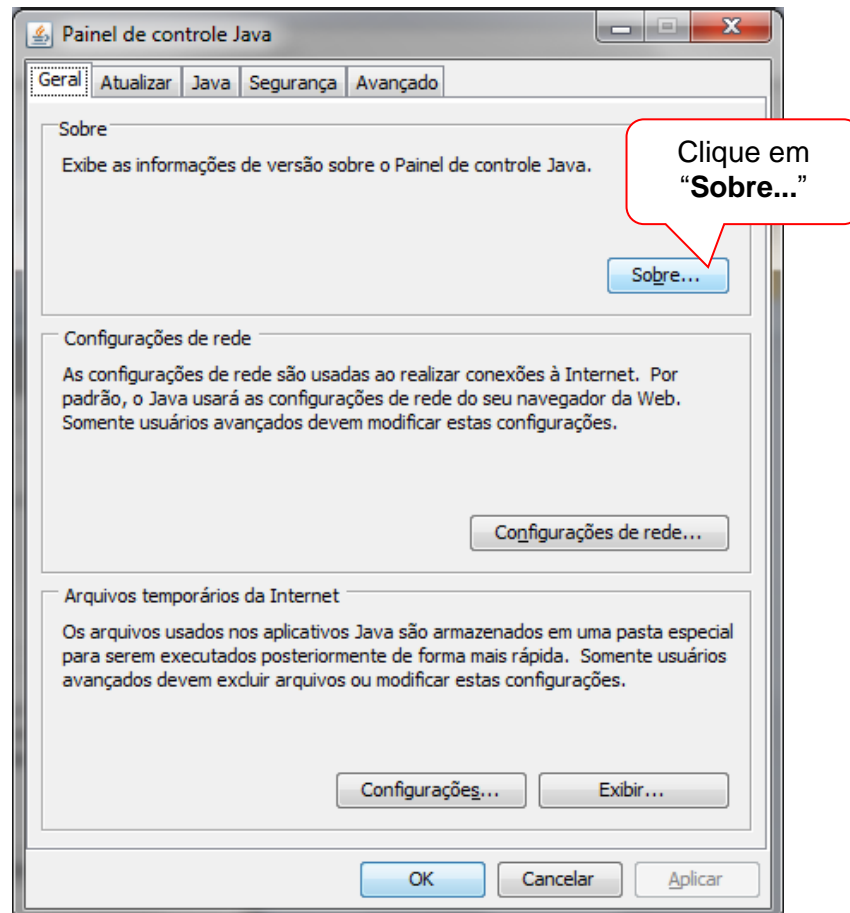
Painel de controle Java

Geral | Atualizar | Java | Segurança | Avançado

Sobre

Exibe as informações de versão sobre o Painel de controle Java.

Clique em "**Sobre...**"

Sobre...

Configurações de rede

As configurações de rede são usadas ao realizar conexões à Internet. Por padrão, o Java usará as configurações de rede do seu navegador da Web. Somente usuários avançados devem modificar estas configurações.

Configurações de rede...

Arquivos temporários da Internet

Os arquivos usados nos aplicativos Java são armazenados em uma pasta especial para serem executados posteriormente de forma mais rápida. Somente usuários avançados devem excluir arquivos ou modificar estas configurações.

Configurações...

Exibir...

OK

Cancelar

Aplicar